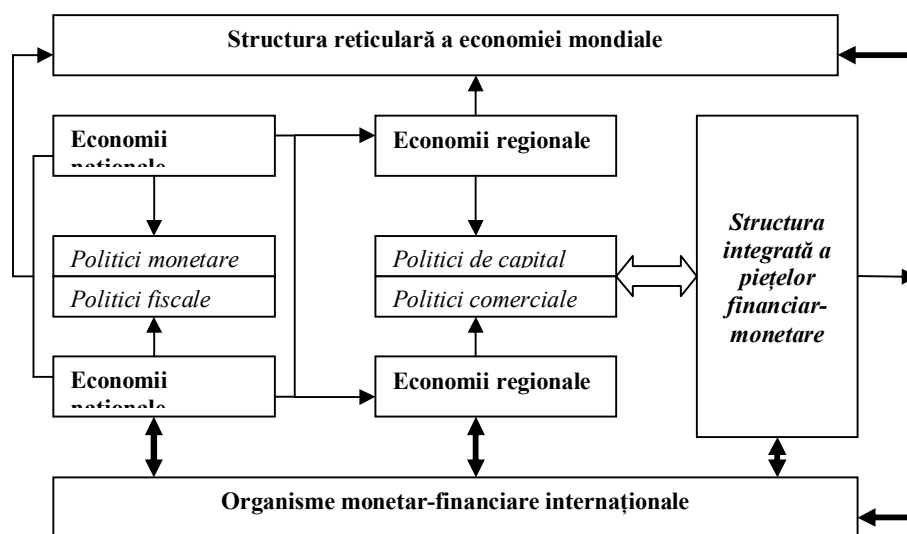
Structura reticulară a economiei mondiale

Economii nationale

Economii regionale

Structura integrată a piețelor financiar-monetare

Politici monetare

Politici fiscale

Politici de capital

Politici comerciale

Economii nationale

Economii regionale

Organisme monetar-financiare internaționale